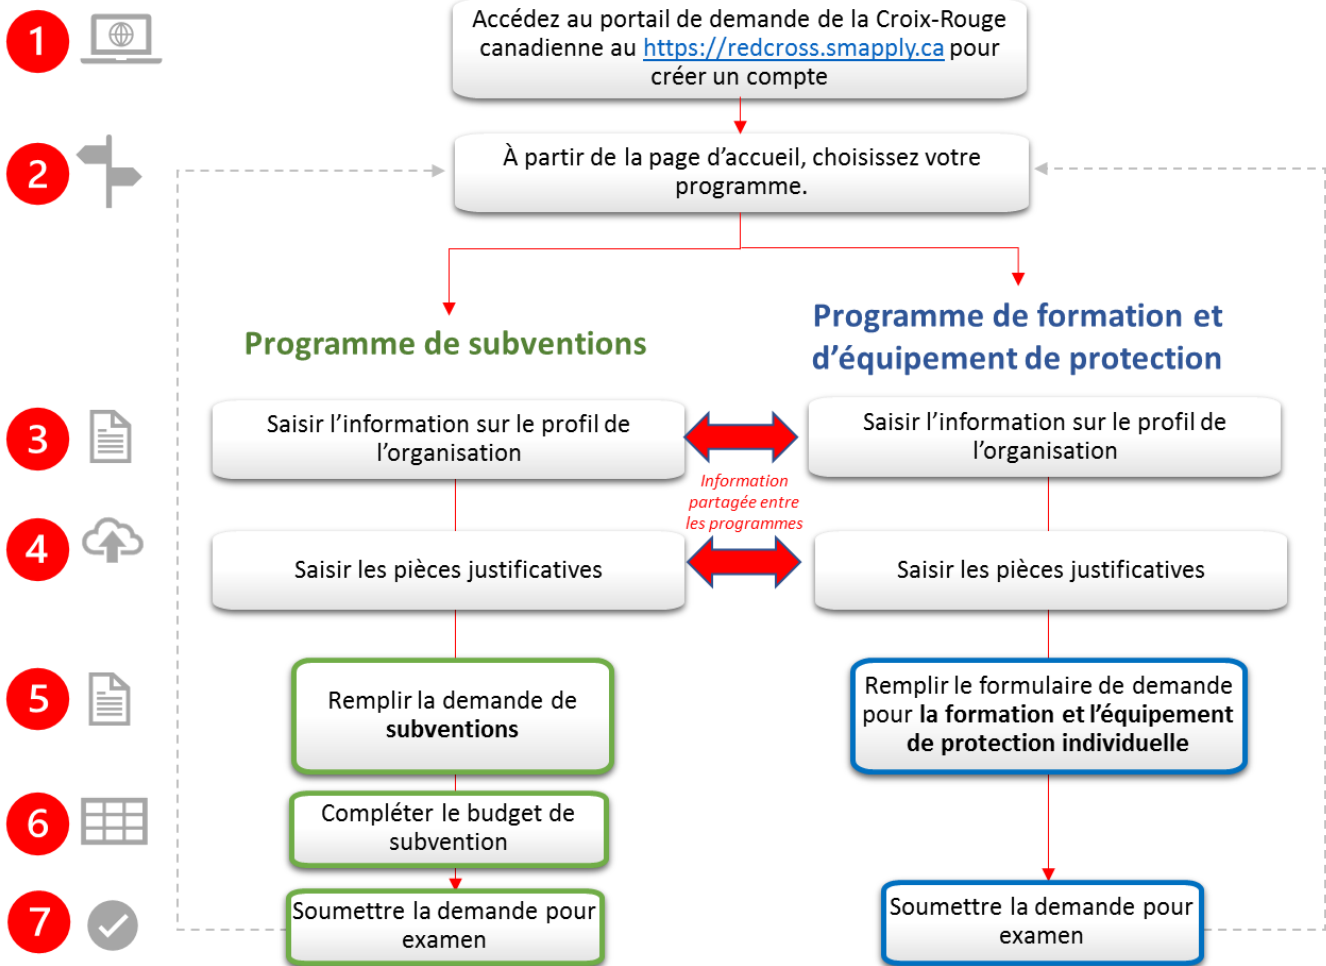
1

Accédez au portail de demande de la Croix-Rouge canadienne au https://redcross.smapply.ca pour créer un compte

2

À partir de la page d'accueil, choisissez votre programme.

Programme de subventions

Programme de formation et d'équipement de protection

3

Saisir l'information sur le profil de l'organisation

Saisir l'information sur le profil de l'organisation

Information partagée entre les programmes

4

Saisir les pièces justificatives

Saisir les pièces justificatives

5

Remplir la demande de **subventions**

Remplir le formulaire de demande pour **la formation et l'équipement de protection individuelle**

6

Compléter le budget de subvention

7

Soumettre la demande pour examen

Soumettre la demande pour examen